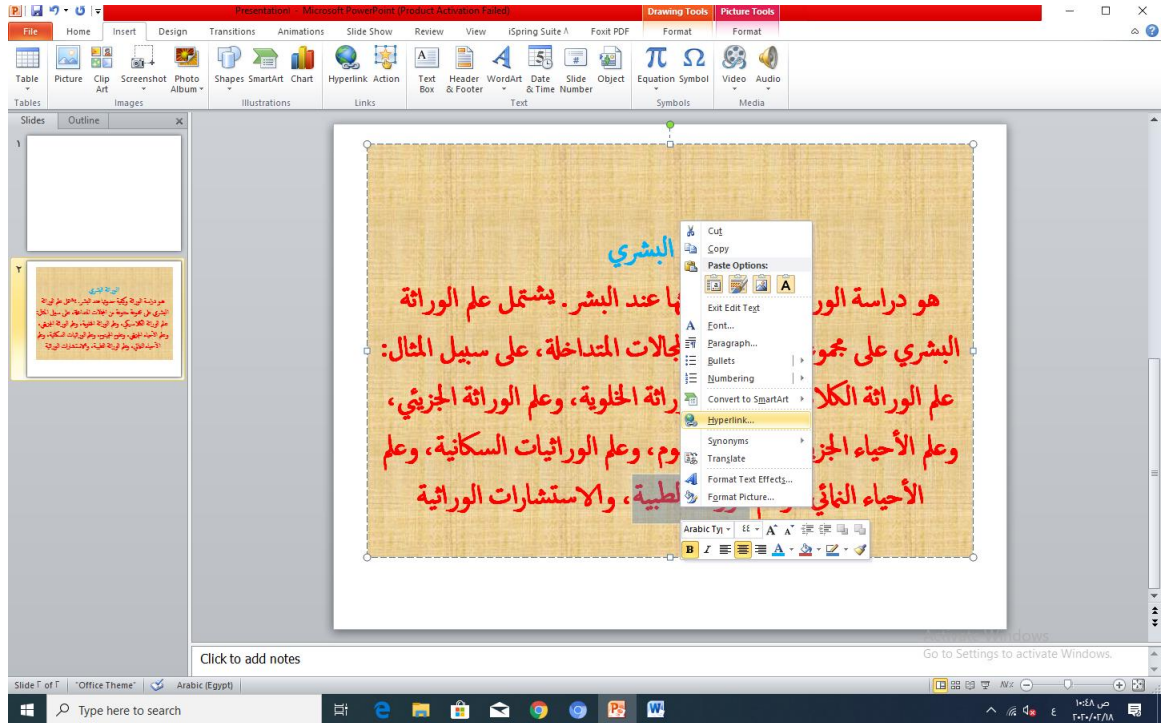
Presentation1 - Microsoft PowerPoint (Product Activation Failed)
Drawing Tools
Picture Tools
File
Home
Insert
Design
Transitions
Animations
Slide Show
Review
View
iSpring Suite 8
Foxit PDF
Format
Format
Table
Picture
Clip Art
Screenshot
Photo Album
Shapes
SmartArt
Chart
Hyperlink
Action
Text Box
Header & Footer
WordArt
Date & Time
Slide Number
Object
Equation
Symbol
Video
Audio
Tables
Images
Illustrations
Links
Text
Symbols
Media
Slides
Outline
١
٢

البشري
هو دراسة الور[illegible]ها عند البشر. يشتمل علم الوراثة البشري على مجمو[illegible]لمجالات المتداخلة، على سبيل المثال: علم الوراثة الكلا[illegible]راثة الخلوية، وعلم الوراثة الجزيئي، وعلم الأحياء الجز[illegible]وم، وعلم الوراثيات السكانية، وعلم الأحياء النمائي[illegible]طبية، والاستشارات الوراثية

Cut
Copy
Paste Options:
Exit Edit Text
Font...
Paragraph...
Bullets
Numbering
Convert to SmartArt
Hyperlink...
Synonyms
Translate
Format Text Effects...
Format Picture...
Arabic Ty
٤٤
B
I
A

Click to add notes
Activate Windows
Go to Settings to activate Windows.
Slide ٢ of ٢
"Office Theme"
Arabic (Egypt)
Type here to search
ص ١٠:٤٨
٢٠٢٠/٠٢/١٨
ع